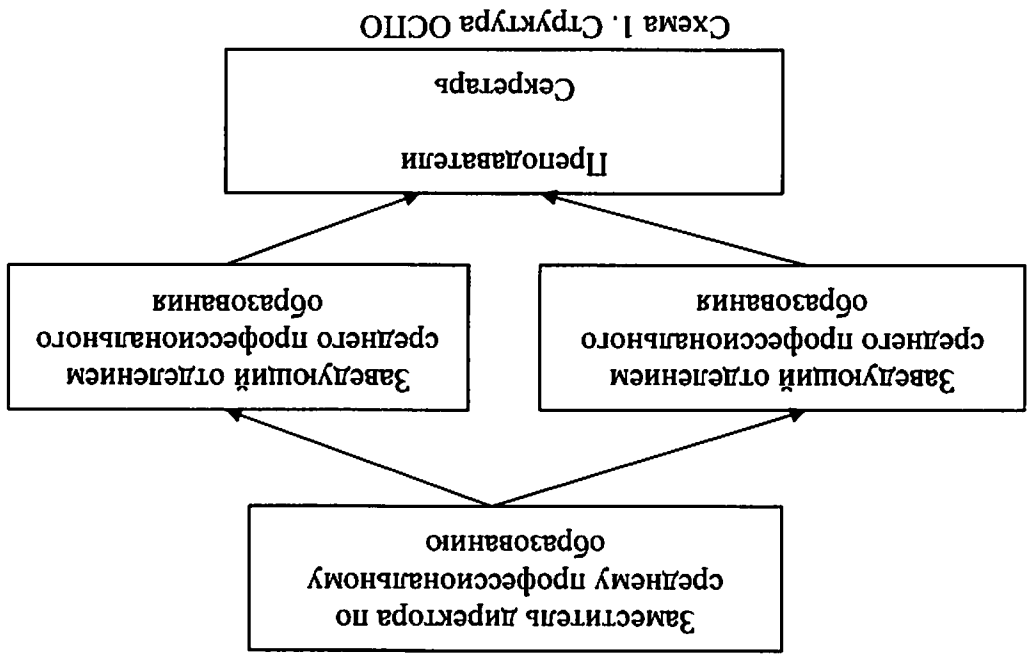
Заместитель директора по среднему профессиональному образованию

Заведующий отделением среднего профессионального образования

Заведующий отделением среднего профессионального образования

Преподаватели

Секретарь

Схема 1. Структура ОСПО